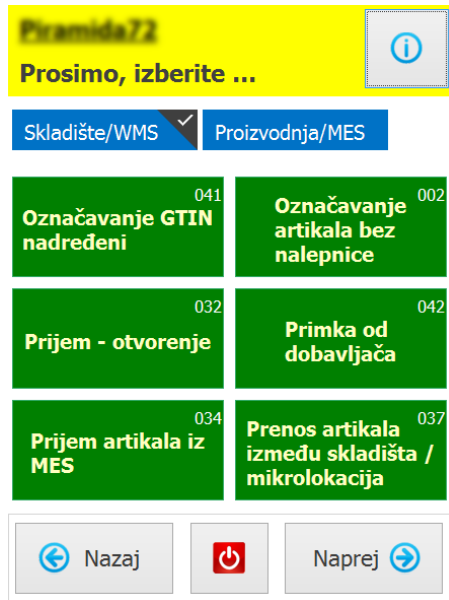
Piramida72
Prosimo, izberite ...

Skladište/WMS
Proizvodnja/MES

041
Označavanje GTIN nadređeni

002
Označavanje artikala bez nalepnice

032
Prijem - otvorenje

042
Primka od dobavljača

034
Prijem artikala iz MES

037
Prenos artikala između skladišta / mikrolokacija

Nazaj
Naprej